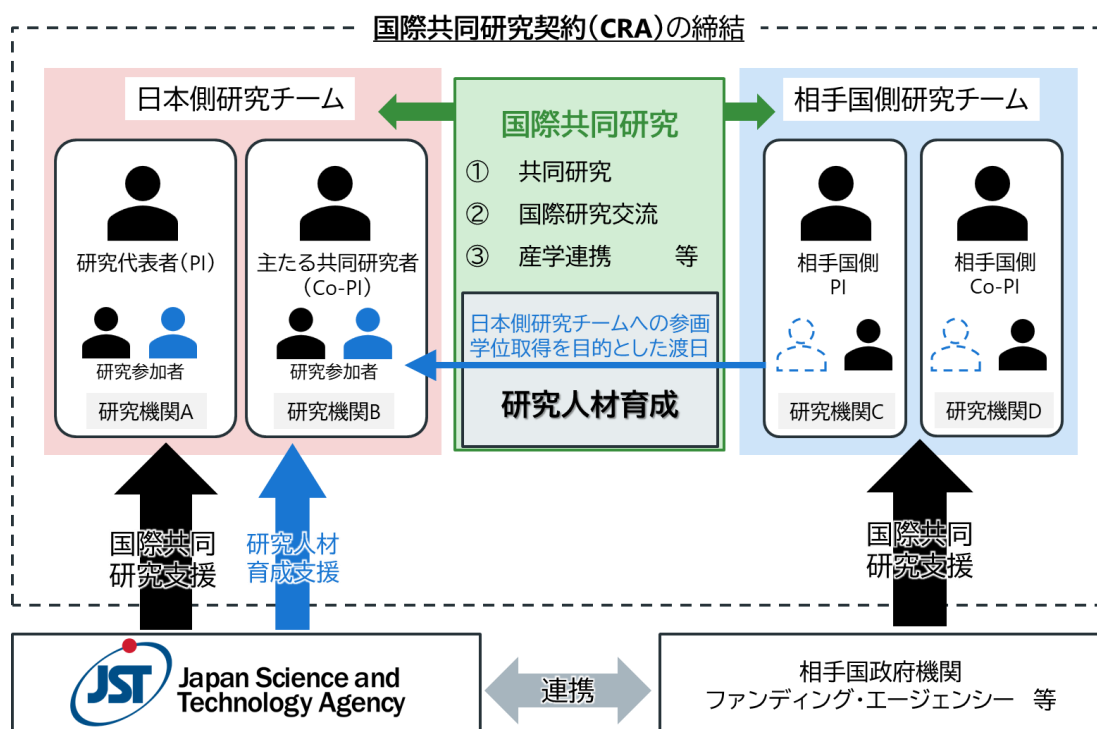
国際共同研究契約（CRA）の締結

日本側研究チーム

研究代表者（PI）

研究参加者

研究機関A

主たる共同研究者（Co-PI）

研究参加者

研究機関B

国際共同研究

① 共同研究

② 国際研究交流

③ 産学連携 等

日本側研究チームへの参画
学位取得を目的とした渡日

研究人材育成

相手国側研究チーム

相手国側
PI

研究機関C

相手国側
Co-PI

研究機関D

国際共同
研究支援

研究人材
育成支援

国際共同
研究支援

JST Japan Science and Technology Agency

連携

相手国政府機関
ファンディング・エージェンシー 等